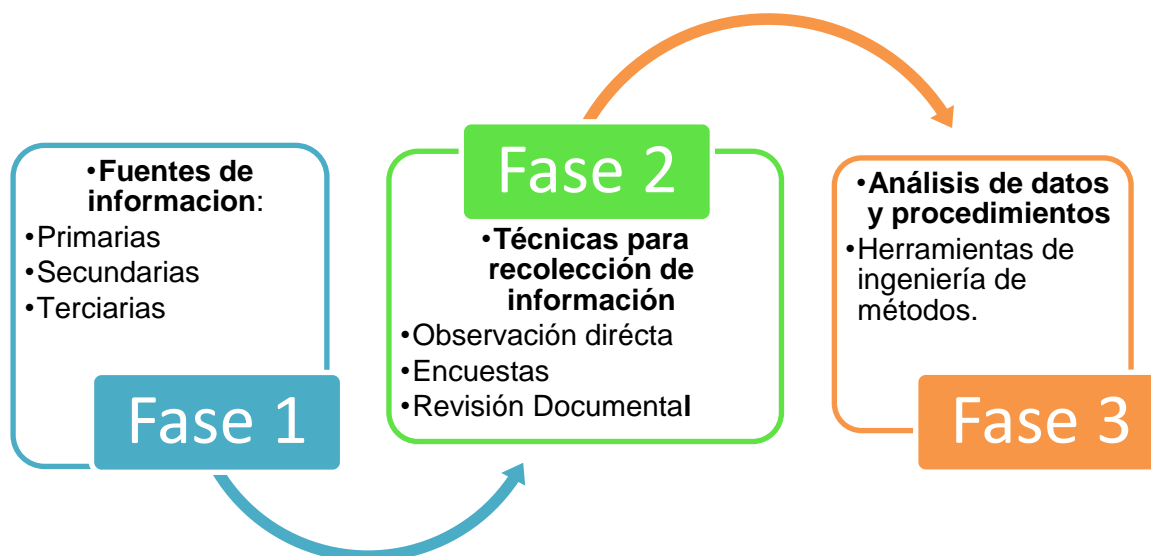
•**Fuentes de informacion**:
•Primarias
•Secundarias
•Terciarias

Fase 1

Fase 2

•**Técnicas para recolección de información**
•Observación dirécta
•Encuestas
•Revisión Documenta**l**

•**Análisis de datos y procedimientos**
•Herramientas de ingeniería de métodos.

Fase 3